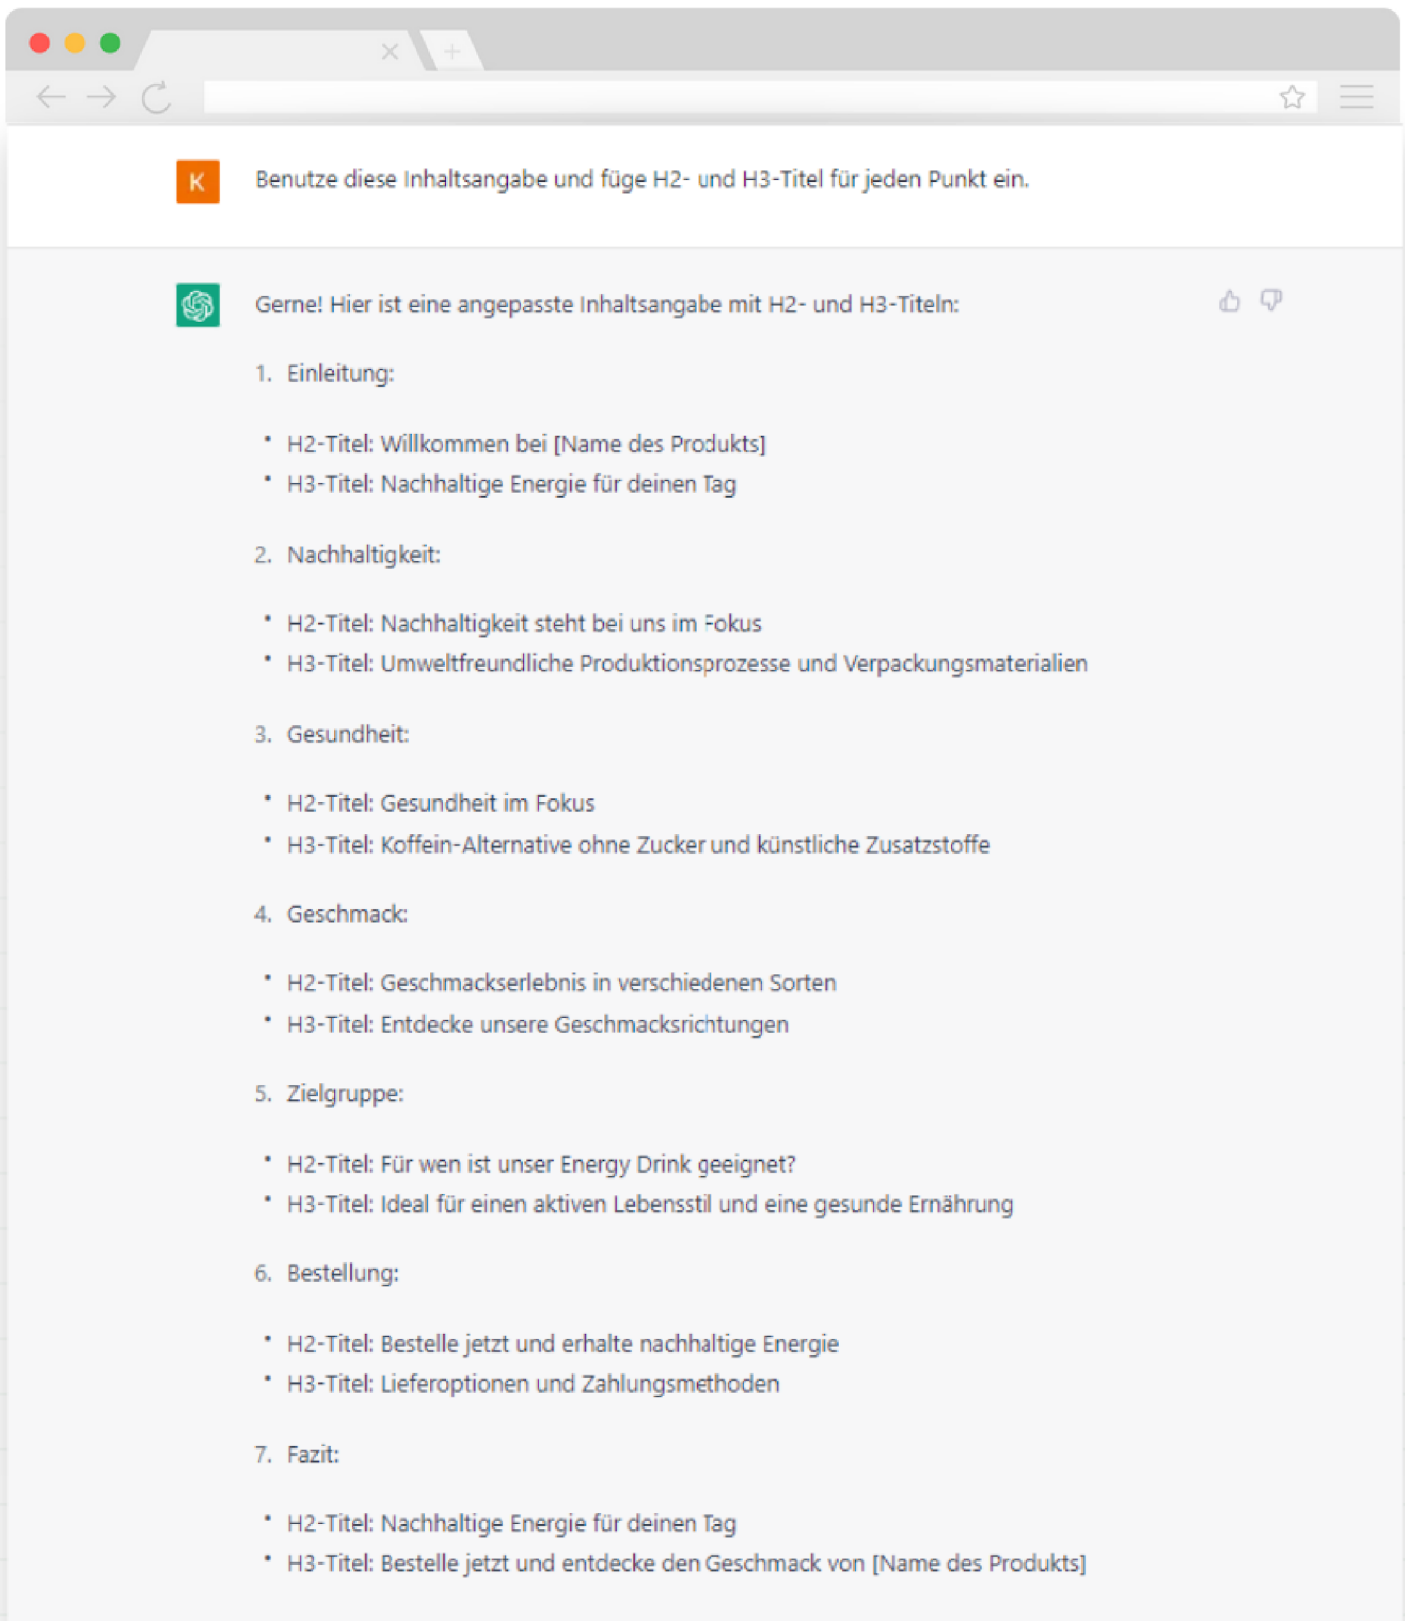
K

Benutze diese Inhaltsangabe und füge H2- und H3-Titel für jeden Punkt ein.

Gerne! Hier ist eine angepasste Inhaltsangabe mit H2- und H3-Titeln:

1. Einleitung:

- H2-Titel: Willkommen bei [Name des Produkts]
- H3-Titel: Nachhaltige Energie für deinen Tag

2. Nachhaltigkeit:

- H2-Titel: Nachhaltigkeit steht bei uns im Fokus
- H3-Titel: Umweltfreundliche Produktionsprozesse und Verpackungsmaterialien

3. Gesundheit:

- H2-Titel: Gesundheit im Fokus
- H3-Titel: Koffein-Alternative ohne Zucker und künstliche Zusatzstoffe

4. Geschmack:

- H2-Titel: Geschmackserlebnis in verschiedenen Sorten
- H3-Titel: Entdecke unsere Geschmacksrichtungen

5. Zielgruppe:

- H2-Titel: Für wen ist unser Energy Drink geeignet?
- H3-Titel: Ideal für einen aktiven Lebensstil und eine gesunde Ernährung

6. Bestellung:

- H2-Titel: Bestelle jetzt und erhalte nachhaltige Energie
- H3-Titel: Lieferoptionen und Zahlungsmethoden

7. Fazit:

- H2-Titel: Nachhaltige Energie für deinen Tag
- H3-Titel: Bestelle jetzt und entdecke den Geschmack von [Name des Produkts]